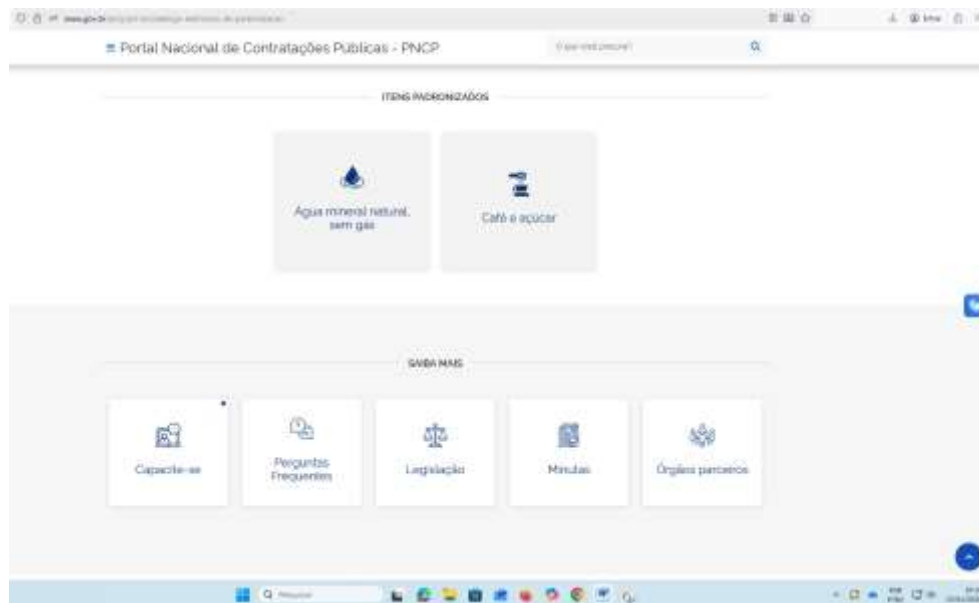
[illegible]

≡ Portal Nacional de Contratações Públicas - PNCP

O que você procura?

ITENS PADRONIZADOS

Água mineral natural, sem gás

Café e açúcar

SAIBA MAIS

Capacite-se

Perguntas Frequentes

Legislação

Minutas

Órgãos parceiros

Pesquisar